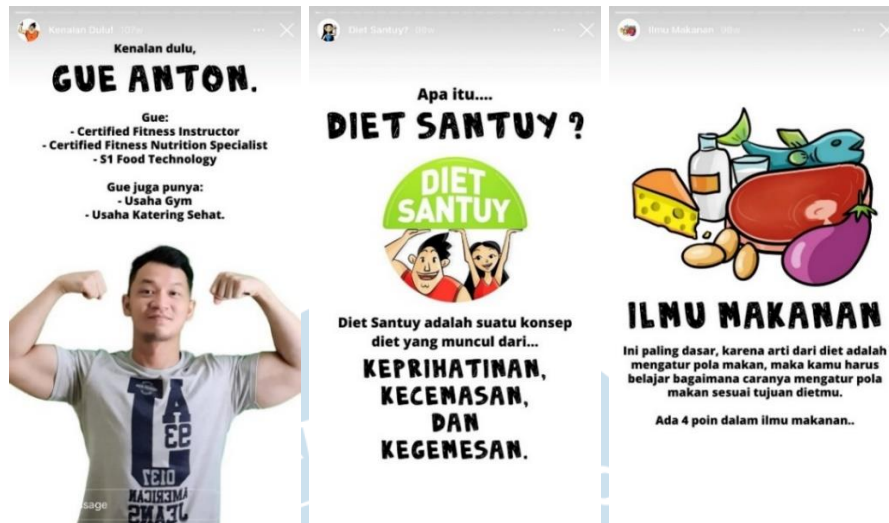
Kenalan Dulu! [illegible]

Kenalan dulu,

GUE ANTON.

Gue:
- Certified Fitness Instructor
- Certified Fitness Nutrition Specialist
- S1 Food Technology

Gue juga punya:
- Usaha Gym
- Usaha Katering Sehat.

93

0137

AMERICAN JEANS

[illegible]sage

Diet Santuy? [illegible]

Apa itu....

DIET SANTUY ?

DIET SANTUY

Diet Santuy adalah suatu konsep diet yang muncul dari...

KEPRIHATINAN, KECEMASAN, DAN KEGEMESAN.

Ilmu Makanan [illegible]

ILMU MAKANAN

Ini paling dasar, karena arti dari diet adalah mengatur pola makan, maka kamu harus belajar bagaimana caranya mengatur pola makan sesuai tujuan dietmu.

Ada 4 poin dalam ilmu makanan..